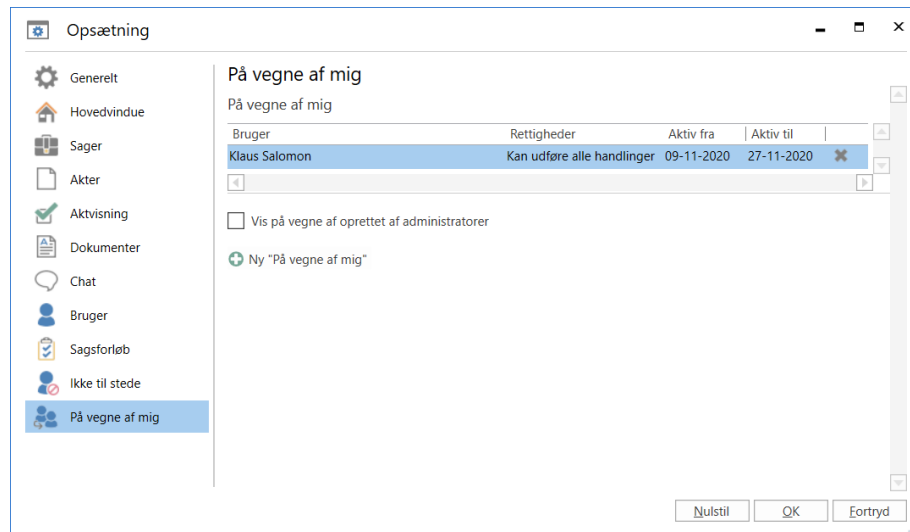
Opsætning

Generelt
Hovedvindue
Sager
Akter
Aktvisning
Dokumenter
Chat
Bruger
Sagsforløb
Ikke til stede
På vegne af mig

På vegne af mig

På vegne af mig

| Bruger | Rettigheder | Aktiv fra | Aktiv til |
|---|---|---|---|
| Klaus Salomon | Kan udføre alle handlinger | 09-11-2020 | 27-11-2020 |

Vis på vegne af oprettet af administratorer

Ny "På vegne af mig"

Nulstil
OK
Fortryd